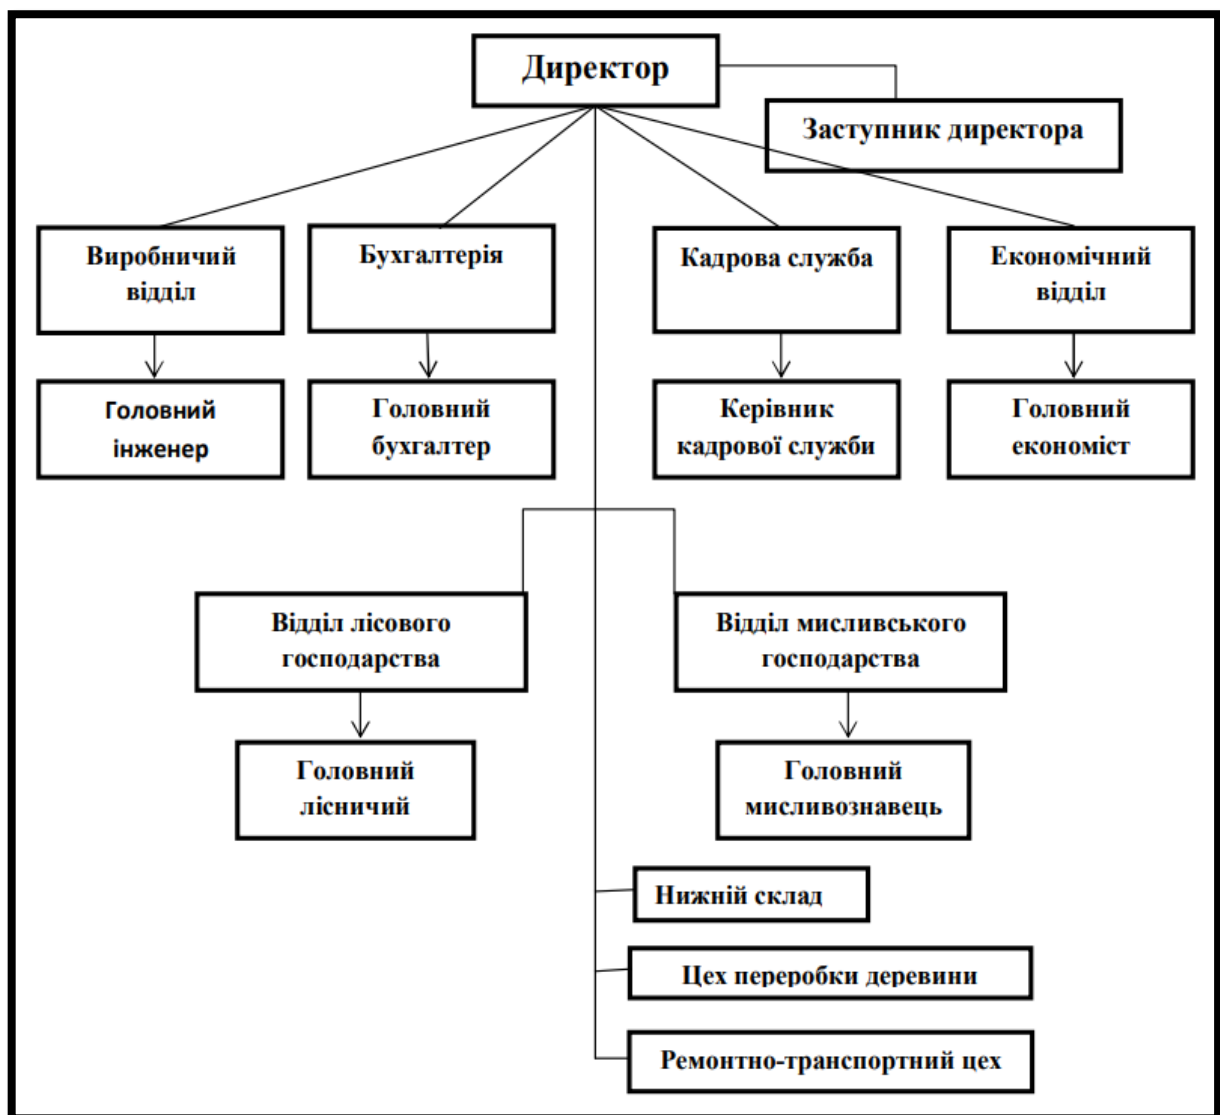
Директор

Заступник директора

Виробничий відділ

Бухгалтерія

Кадрова служба

Економічний відділ

Головний інженер

Головний бухгалтер

Керівник кадрової служби

Головний економіст

Відділ лісового господарства

Відділ мисливського господарства

Головний лісничий

Головний мисливознавець

Нижній склад

Цех переробки деревини

Ремонтно-транспортний цех